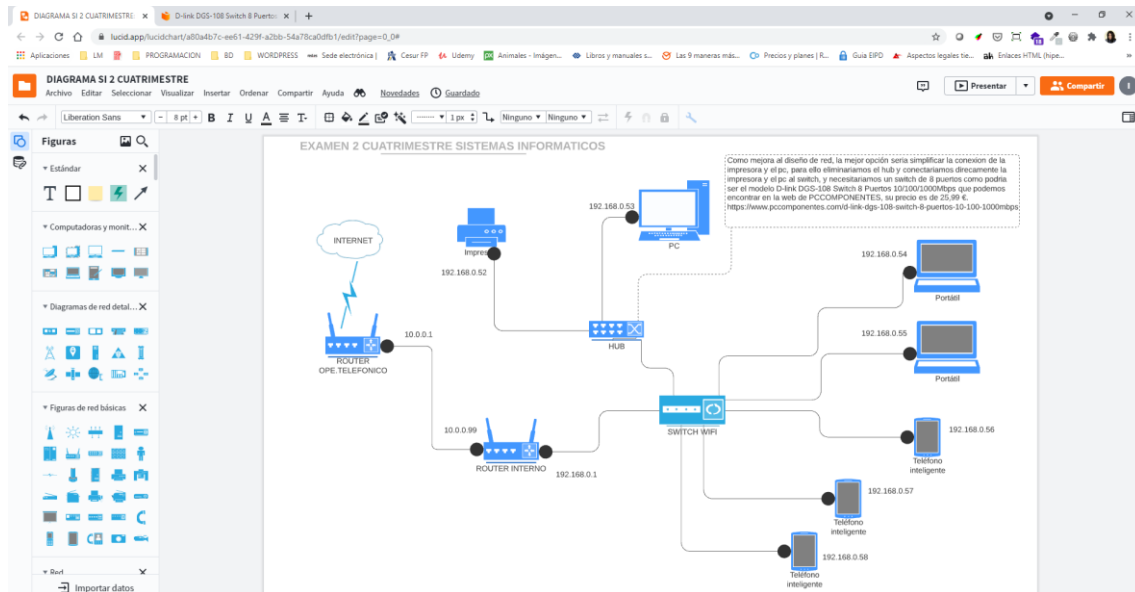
DIAGRAMA SI 2 CUATRIMESTRE × D-link DGS-108 Switch 8 Puertos × +

lucid.app/lucidchart/a80a4b7c-ee61-429f-a2bb-54a78ca0dfb1/edit?page=0_0#

Aplicaciones LM PROGRAMACION BD WORDPRESS Sede electrónica | Cesur FP Udemy Animales - Imágen... Libros y manuales s... Las 9 maneras más... Precios y planes | R... Guia EIPD Aspectos legales tie... Enlaces HTML (hipe...

DIAGRAMA SI 2 CUATRIMESTRE
Archivo Editar Seleccionar Visualizar Insertar Ordenar Compartir Ayuda Novedades Guardado

Presentar Compartir

Liberation Sans 8 pt B I U A 1 px Ninguno Ninguno

Figuras
Estándar
Computadoras y monit...
Diagramas de red detal...
Figuras de red básicas
Red
Importar datos

EXAMEN 2 CUATRIMESTRE SISTEMAS INFORMATICOS

Como mejora al diseño de red, la mejor opción seria simplificar la conexion de la impresora y el pc, para ello eliminariamos el hub y conectariamos direcamente la impresora y el pc al switch, y necesitariamos un switch de 8 puertos como podria ser el modelo D-link DGS-108 Switch 8 Puertos 10/100/1000Mbps que podemos encontrar en la web de PCCOMPONENTES, su precio es de 25,99 €.
https://www.pccomponentes.com/d-link-dgs-108-switch-8-puertos-10-100-1000mbps

INTERNET
Impresora
192.168.0.52
192.168.0.53
PC
192.168.0.54
Portátil
192.168.0.55
Portátil
10.0.0.1
ROUTER OPE.TELEFONICO
HUB
SWITCH WIFI
192.168.0.56
Teléfono inteligente
10.0.0.99
ROUTER INTERNO
192.168.0.1
192.168.0.57
Teléfono inteligente
192.168.0.58
Teléfono inteligente